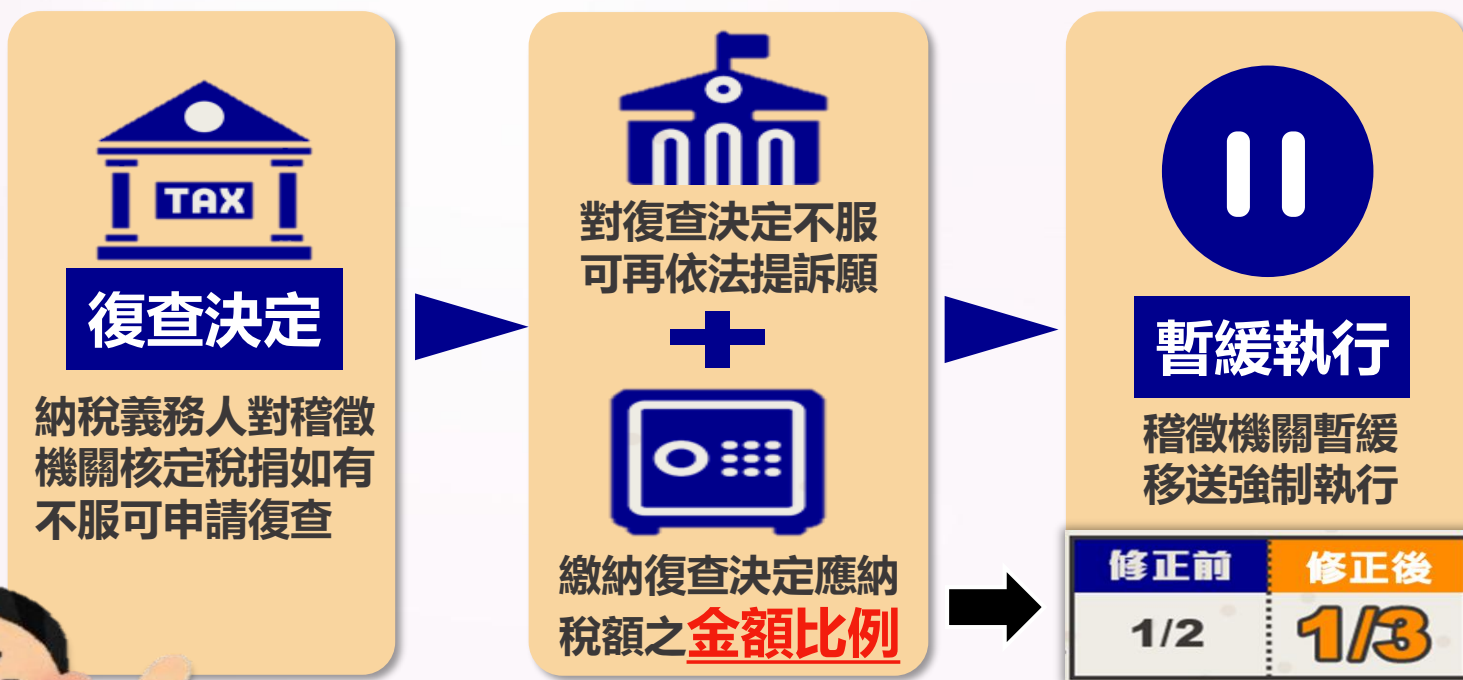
TAX

復查決定

納稅義務人對稽徵機關核定稅捐如有不服可申請復查

對復查決定不服可再依法提訴願

+

繳納復查決定應納稅額之金額比例

暫緩執行

稽徵機關暫緩移送強制執行

| 修正前 | 修正後 |
|---|---|
| 1/2 | 1/3 |